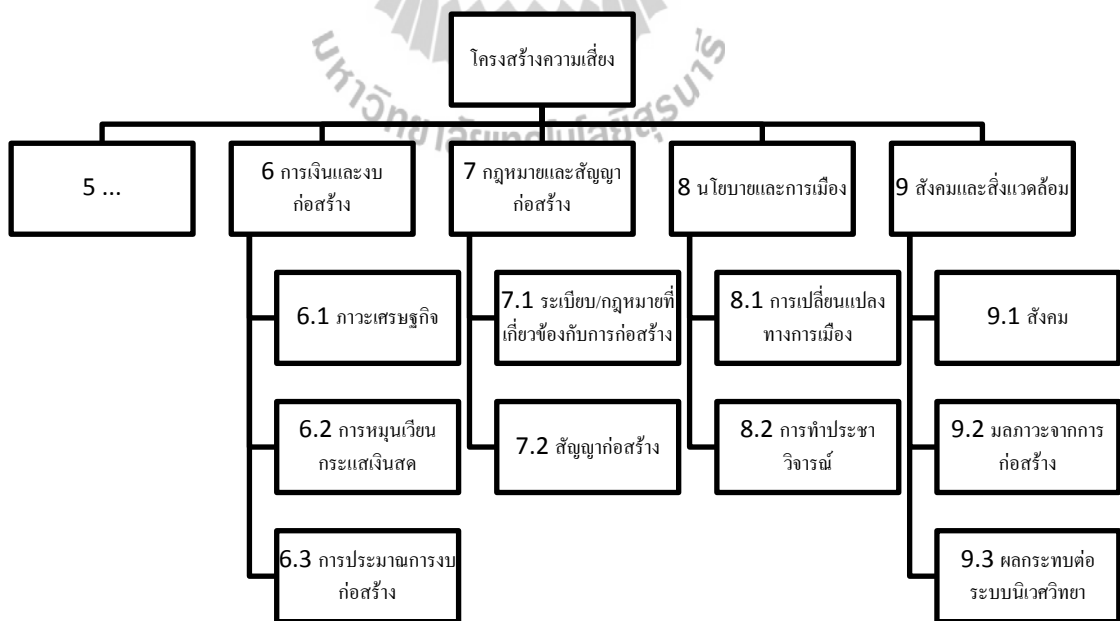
มหาวิทยาลัยเทคโนโลยีสุรนารี

โครงสร้างความเสี่ยง

5 ...

6 การเงินและงบก่อสร้าง

7 กฎหมายและสัญญาก่อสร้าง

8 นโยบายและการเมือง

9 สังคมและสิ่งแวดล้อม

6.1 ภาวะเศรษฐกิจ

6.2 การหมุนเวียนกระแสเงินสด

6.3 การประมาณการงบก่อสร้าง

7.1 ระเบียบ/กฎหมายที่เกี่ยวข้องกับการก่อสร้าง

7.2 สัญญาก่อสร้าง

8.1 การเปลี่ยนแปลงทางการเมือง

8.2 การทำประชาวิจารณ์

9.1 สังคม

9.2 มลภาวะจากการก่อสร้าง

9.3 ผลกระทบต่อระบบนิเวศวิทยา